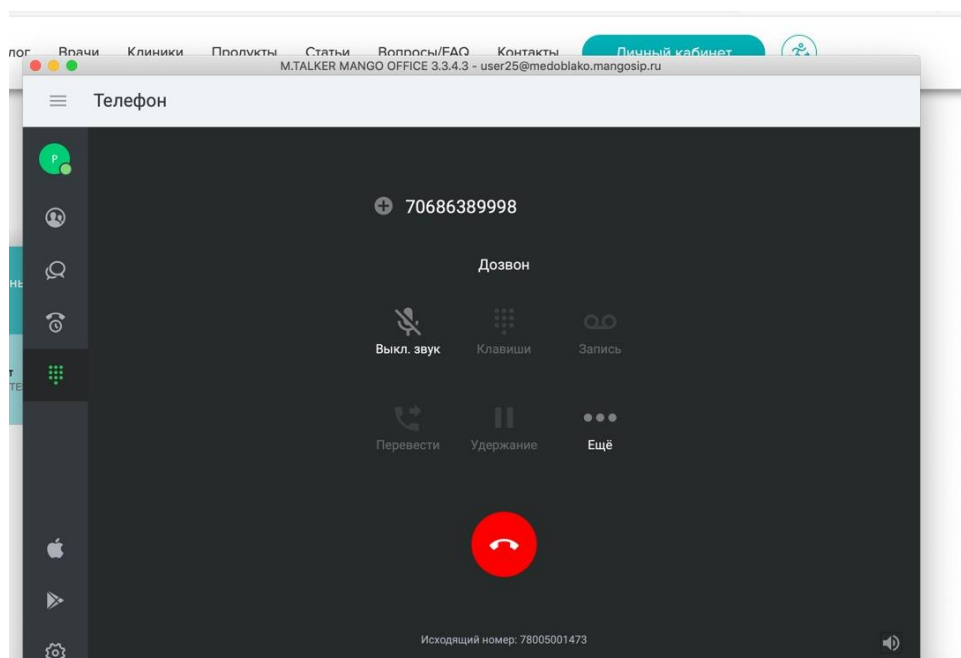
лог Врачи Клиники Продукты Статьи Вопросы/FAQ Контакты Личный кабинет

M.TALKER MANGO OFFICE 3.3.4.3 - user25@medoblako.mangosip.ru

Телефон

P

70686389998

Дозвон

Выкл. звук
Клавиши
Запись

Перевести
Удержание
Ещё

Исходящий номер: 78005001473